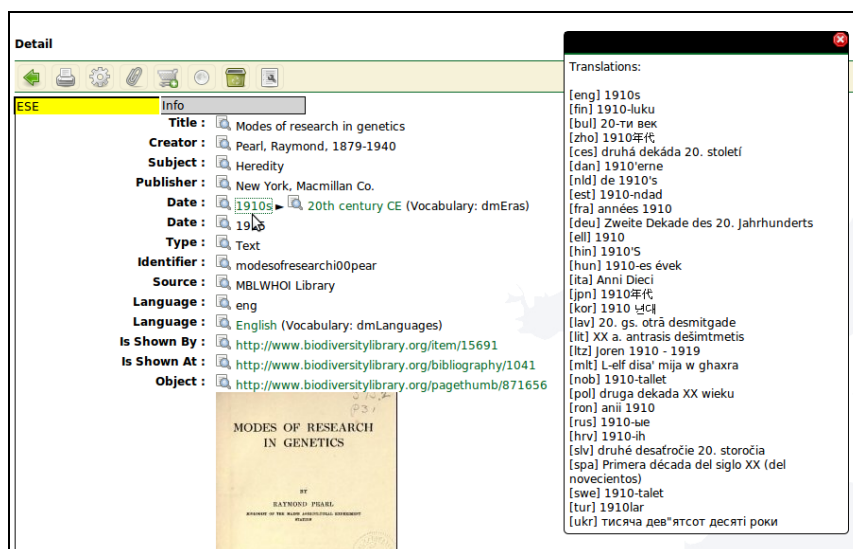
Detail

ESE | Info

Title : Modes of research in genetics
Creator : Pearl, Raymond, 1879-1940
Subject : Heredity
Publisher : New York, Macmillan Co.
Date : 1910s ► 20th century CE (Vocabulary: dmEras)
Date : 19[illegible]
Type : Text
Identifier : modesofresearchi00pear
Source : MBLWHOI Library
Language : eng
Language : English (Vocabulary: dmLanguages)
Is Shown By : http://www.biodiversitylibrary.org/item/15691
Is Shown At : http://www.biodiversitylibrary.org/bibliography/1041
Object : http://www.biodiversitylibrary.org/pagethumb/871656

MODES OF RESEARCH IN GENETICS

BY

RAYMOND PEARL

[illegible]

Translations:

[eng] 1910s
[fin] 1910-luku
[bul] 20-ти век
[zho] 1910年代
[ces] druhá dekáda 20. století
[dan] 1910'erne
[nld] de 1910's
[est] 1910-ndad
[fra] années 1910
[deu] Zweite Dekade des 20. Jahrhunderts
[ell] 1910
[hin] 1910'S
[hun] 1910-es évek
[ita] Anni Dieci
[jpn] 1910年代
[kor] 1910 년대
[lav] 20. gs. otrā desmitgade
[lit] XX a. antrasis dešimtmetis
[ltz] Joren 1910 - 1919
[mlt] L-elf disa' mija w ghaxra
[nob] 1910-tallet
[pol] druga dekada XX wieku
[ron] anii 1910
[rus] 1910-ые
[hrv] 1910-ih
[slv] druhé desaťročie 20. storočia
[spa] Primera década del siglo XX (del novecientos)
[swe] 1910-talet
[tur] 1910lar
[ukr] тисяча дев"ятсот десяті роки